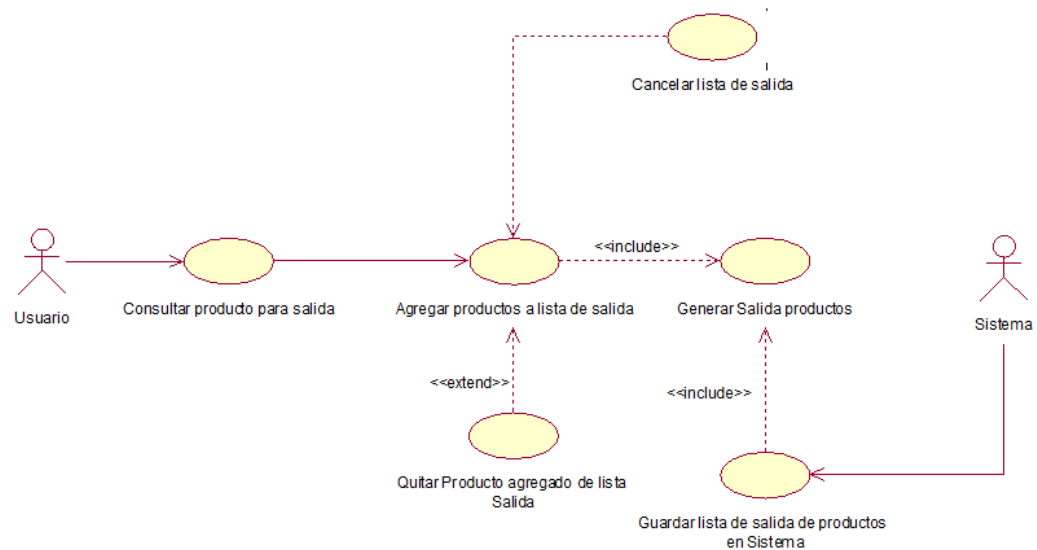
Cancelar lista de salida

Usuario

Consultar producto para salida

<<include>>

Agregar productos a lista de salida

Generar Salida productos

Sistema

<<extend>>

<<include>>

Quitar Producto agregado de lista Salida

Guardar lista de salida de productos en Sistema